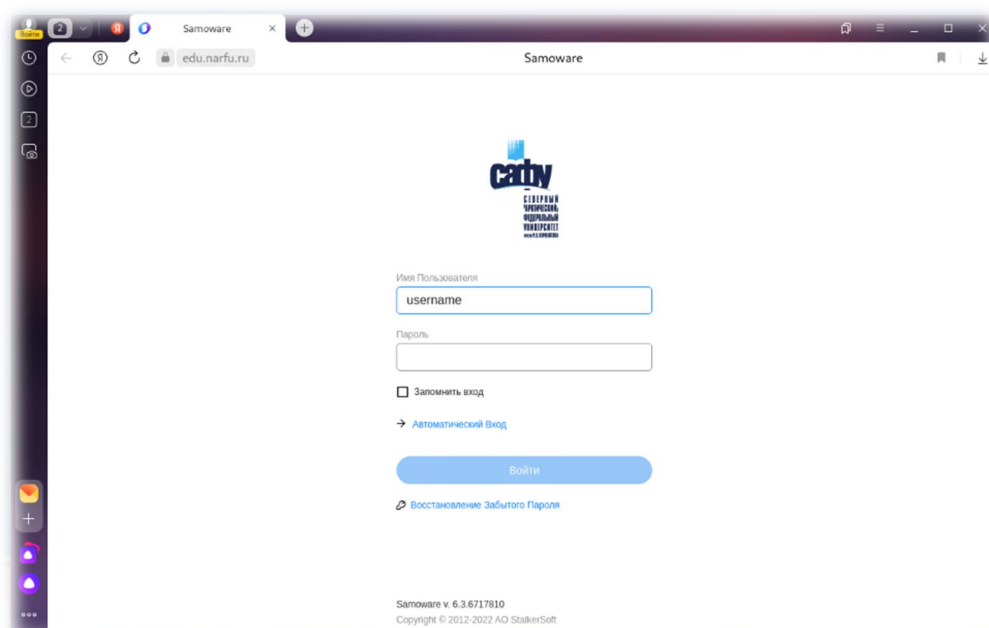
Войти
2
Samoware
edu.narfu.ru
Samoware
2

сафу
СЕВЕРНЫЙ
(АРКТИЧЕСКИЙ)
ФЕДЕРАЛЬНЫЙ
УНИВЕРСИТЕТ
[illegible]

Имя Пользователя
username
Пароль
Запомнить вход
Автоматический Вход
Войти
Восстановление Забытого Пароля

Samoware v. 6.3.6717810
Copyright © 2012-2022 АО StalkerSoft